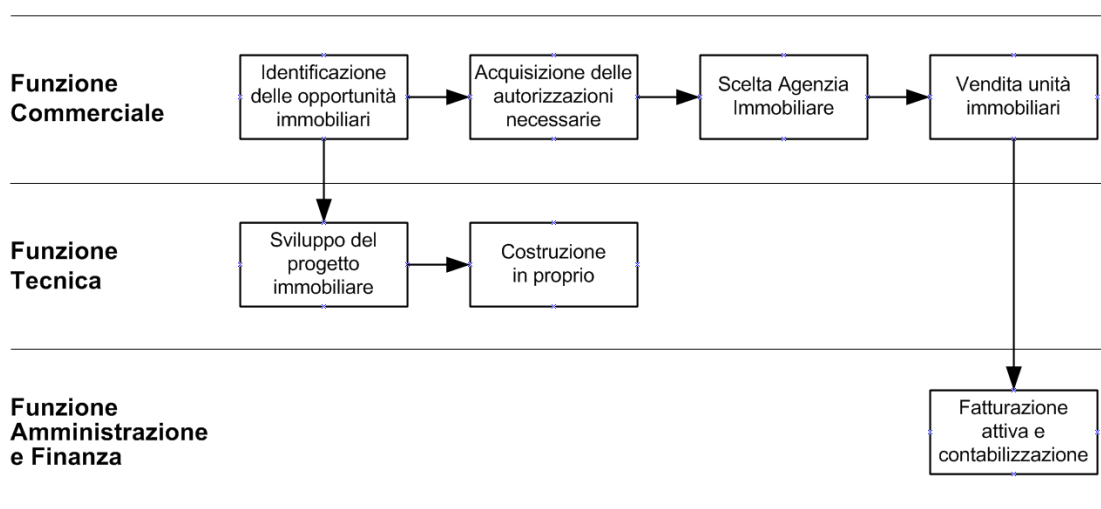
Funzione Commerciale

Identificazione delle opportunità immobiliari

Acquisizione delle autorizzazioni necessarie

Scelta Agenzia Immobiliare

Vendita unità immobiliari

Funzione Tecnica

Sviluppo del progetto immobiliare

Costruzione in proprio

Funzione Amministrazione e Finanza

Fatturazione attiva e contabilizzazione